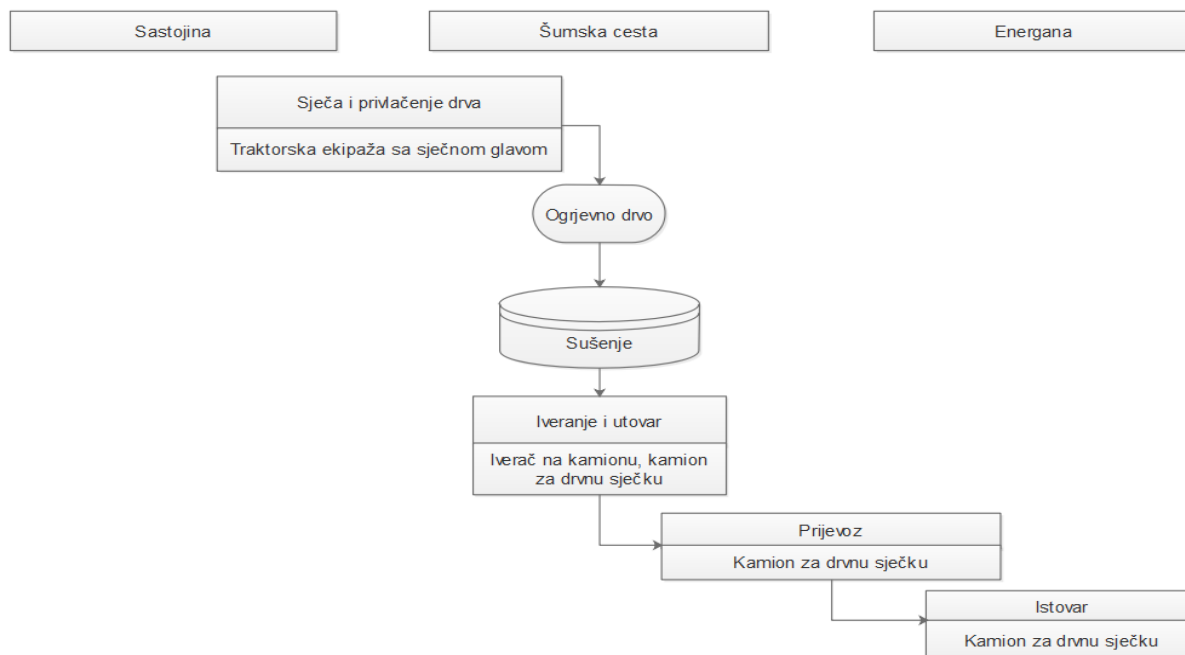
Sastojina

Šumska cesta

Energana

Sječa i privlačenje drva

Traktorska ekipaža sa sječnom glavom

Ogrjevno drvo

Sušenje

Iveranje i utovar

Iverač na kamionu, kamion za drvnu sječku

Prijevoz

Kamion za drvnu sječku

Istovar

Kamion za drvnu sječku